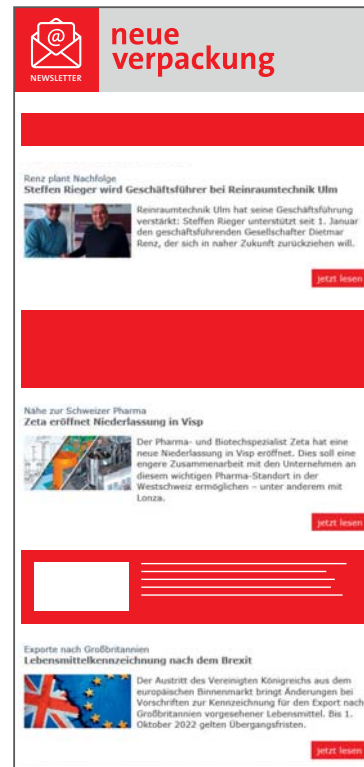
NEWSLETTER

neue verpackung

Renz plant Nachfolge
Steffen Rieger wird Geschäftsführer bei Reinraumtechnik Ulm

Reinraumtechnik Ulm hat seine Geschäftsführung verstärkt: Steffen Rieger unterstützt seit 1. Januar den geschäftsführenden Gesellschafter Dietmar Renz, der sich in naher Zukunft zurückziehen will.

jetzt lesen

Nähe zur Schweizer Pharma
Zeta eröffnet Niederlassung in Visp

Der Pharma- und Biotechspezialist Zeta hat eine neue Niederlassung in Visp eröffnet. Dies soll eine engere Zusammenarbeit mit den Unternehmen an diesem wichtigen Pharma-Standort in der Westschweiz ermöglichen – unter anderem mit Lonza.

jetzt lesen

Exporte nach Großbritannien
Lebensmittelkennzeichnung nach dem Brexit

Der Austritt des Vereinigten Königreichs aus dem europäischen Binnenmarkt bringt Änderungen bei Vorschriften zur Kennzeichnung für den Export nach Großbritannien vorgesehener Lebensmittel. Bis 1. Oktober 2022 gelten Übergangsfristen.

jetzt lesen